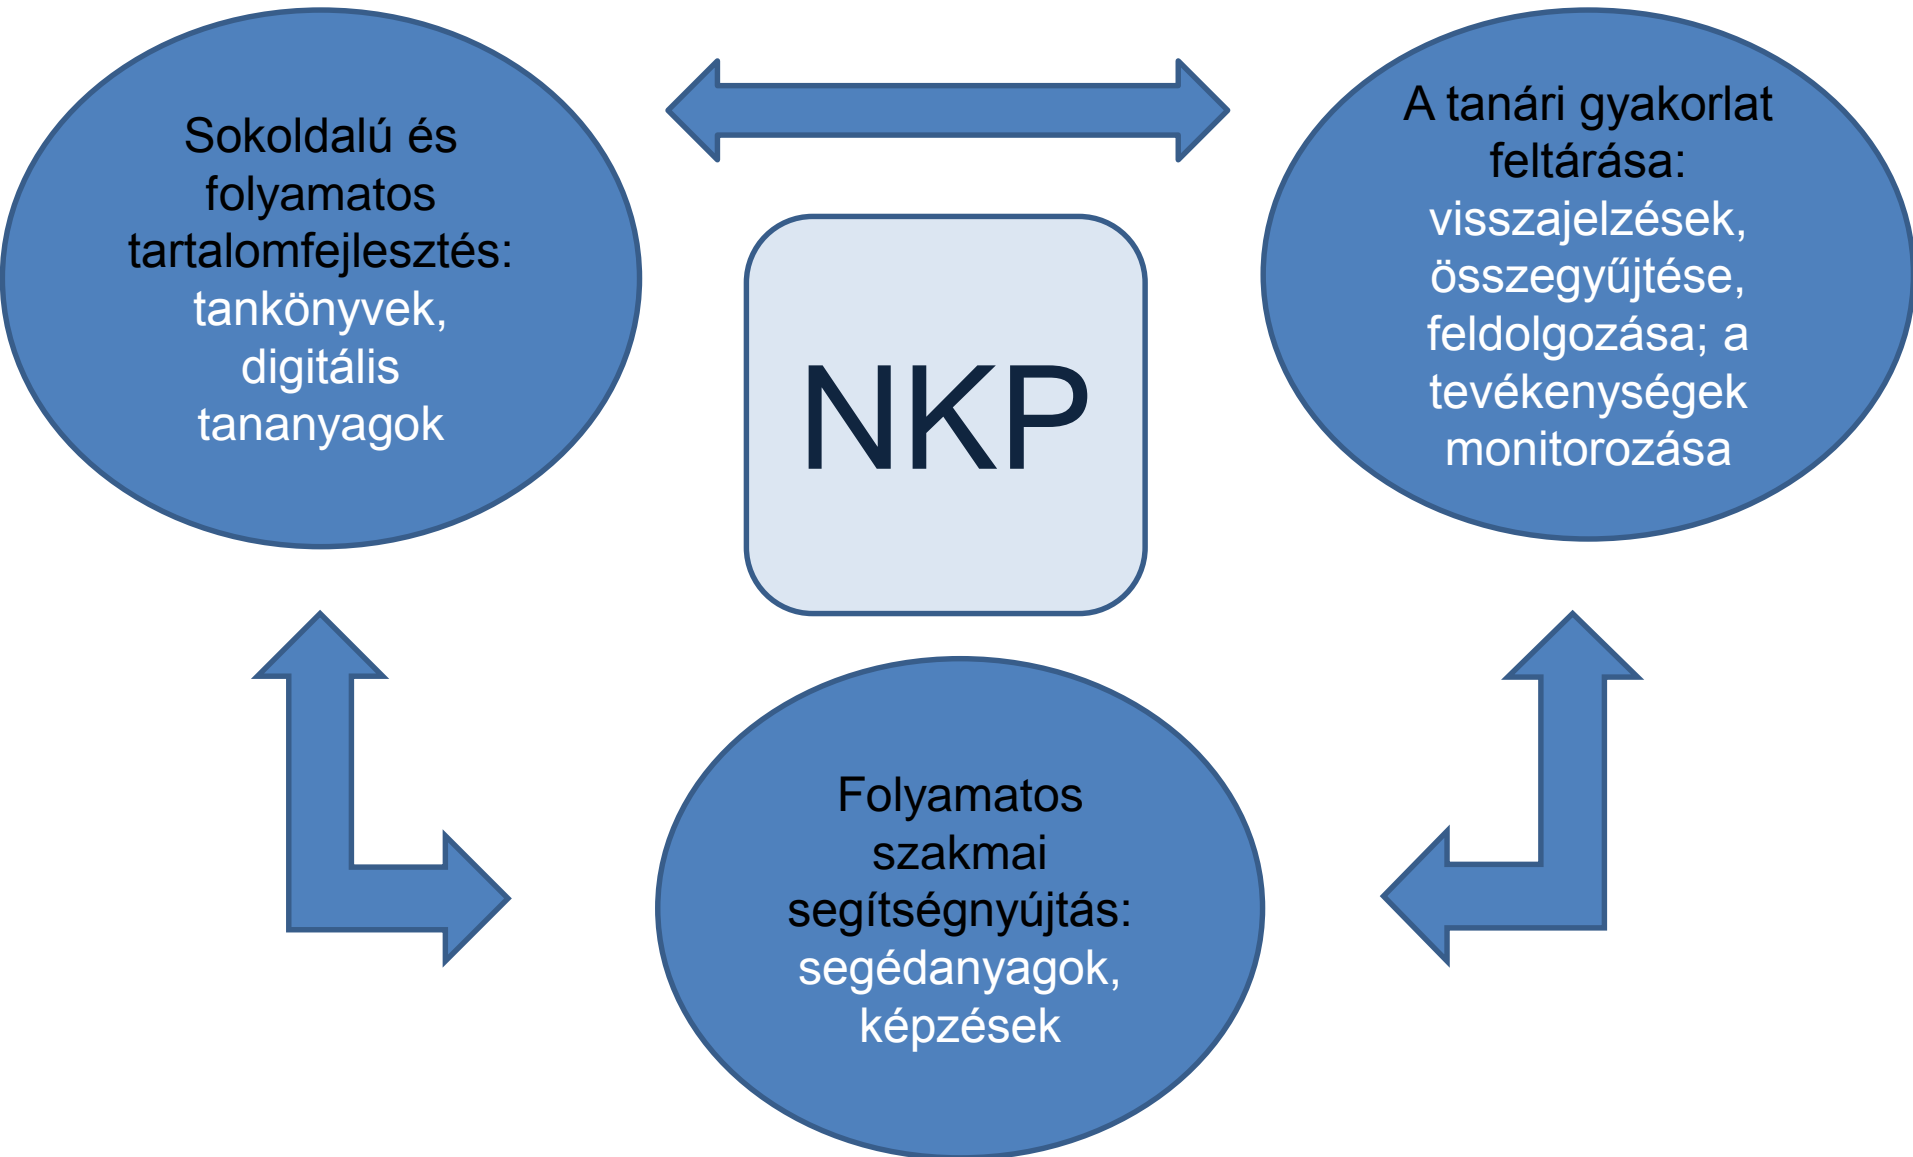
Sokoldalú és folyamatos tartalomfejlesztés: tankönyvek, digitális tananyagok

NKP

A tanári gyakorlat feltárása: visszajelzések, összegyűjtése, feldolgozása; a tevékenységek monitorozása

Folyamatos szakmai segítségnyújtás: segédanyagok, képzések